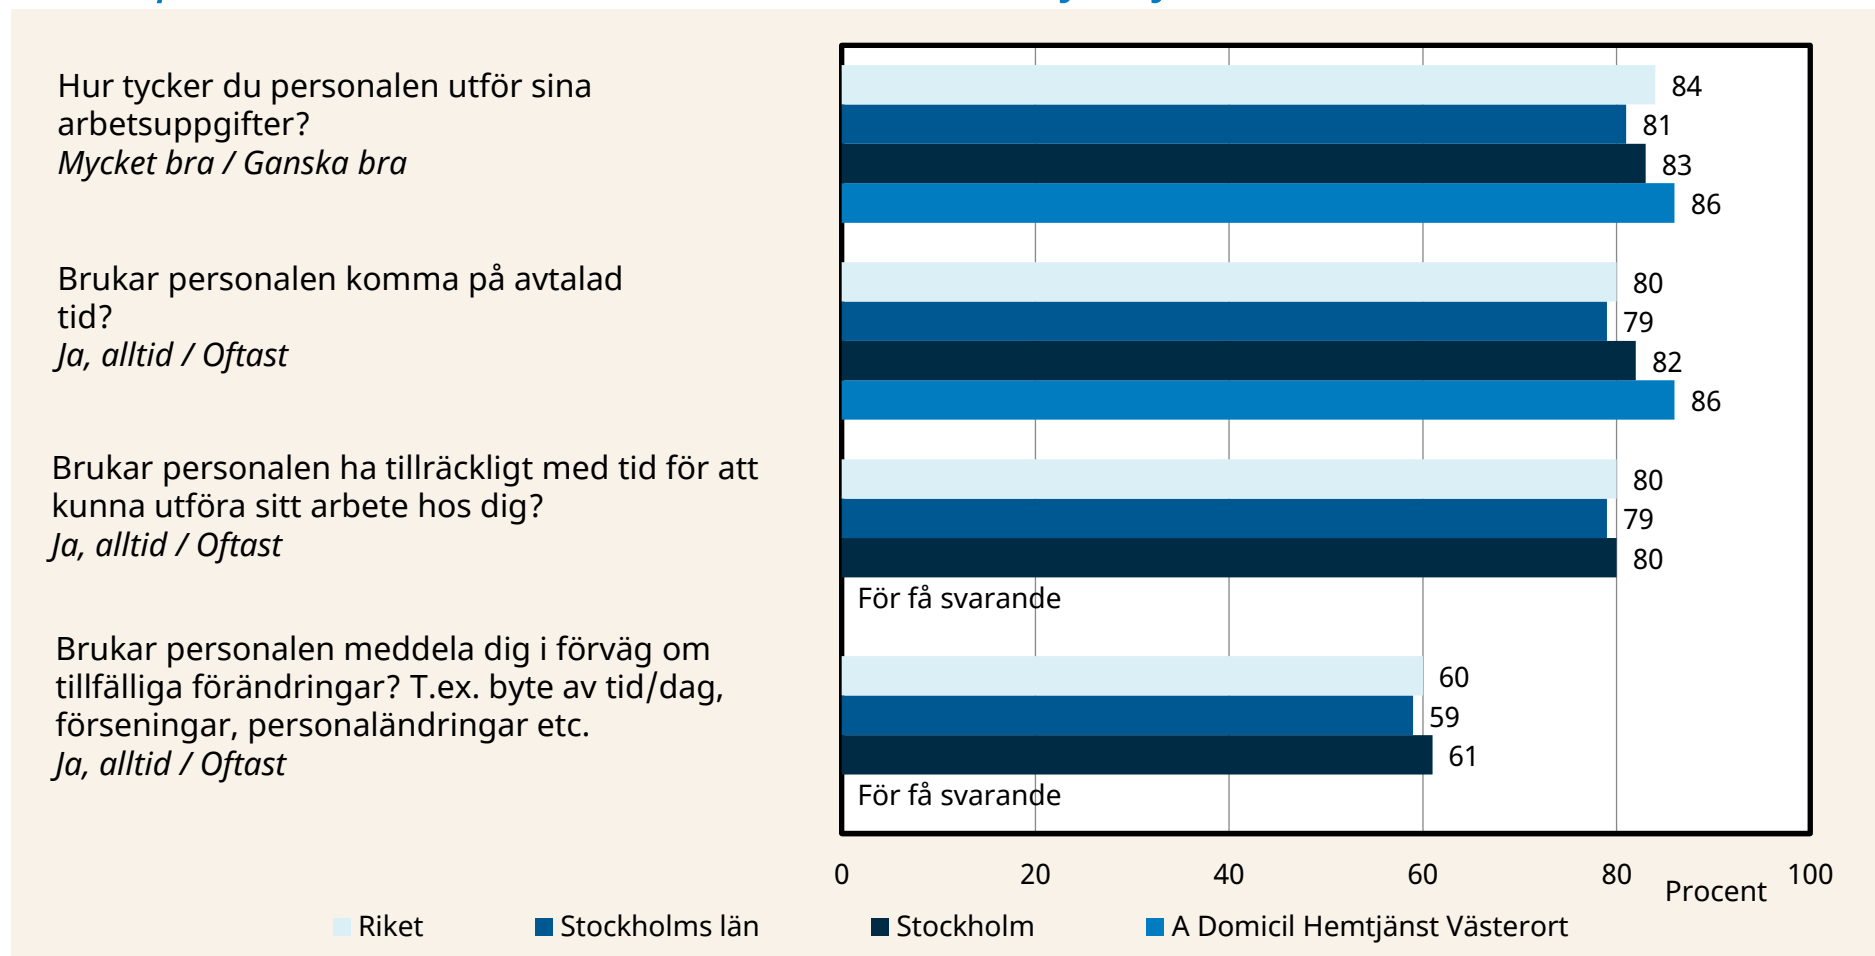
Hur tycker du personalen utför sina arbetsuppgifter?
*Mycket bra / Ganska bra*

84
81
83
86

Brukar personalen komma på avtalad tid?
*Ja, alltid / Oftast*

80
79
82
86

Brukar personalen ha tillräckligt med tid för att kunna utföra sitt arbete hos dig?
*Ja, alltid / Oftast*

80
79
80
För få svarande

Brukar personalen meddela dig i förväg om tillfälliga förändringar? T.ex. byte av tid/dag, förseningar, personaländringar etc.
*Ja, alltid / Oftast*

60
59
61
För få svarande

0 20 40 60 80 100
Procent

Riket Stockholms län Stockholm A Domicil Hemtjänst Västerort